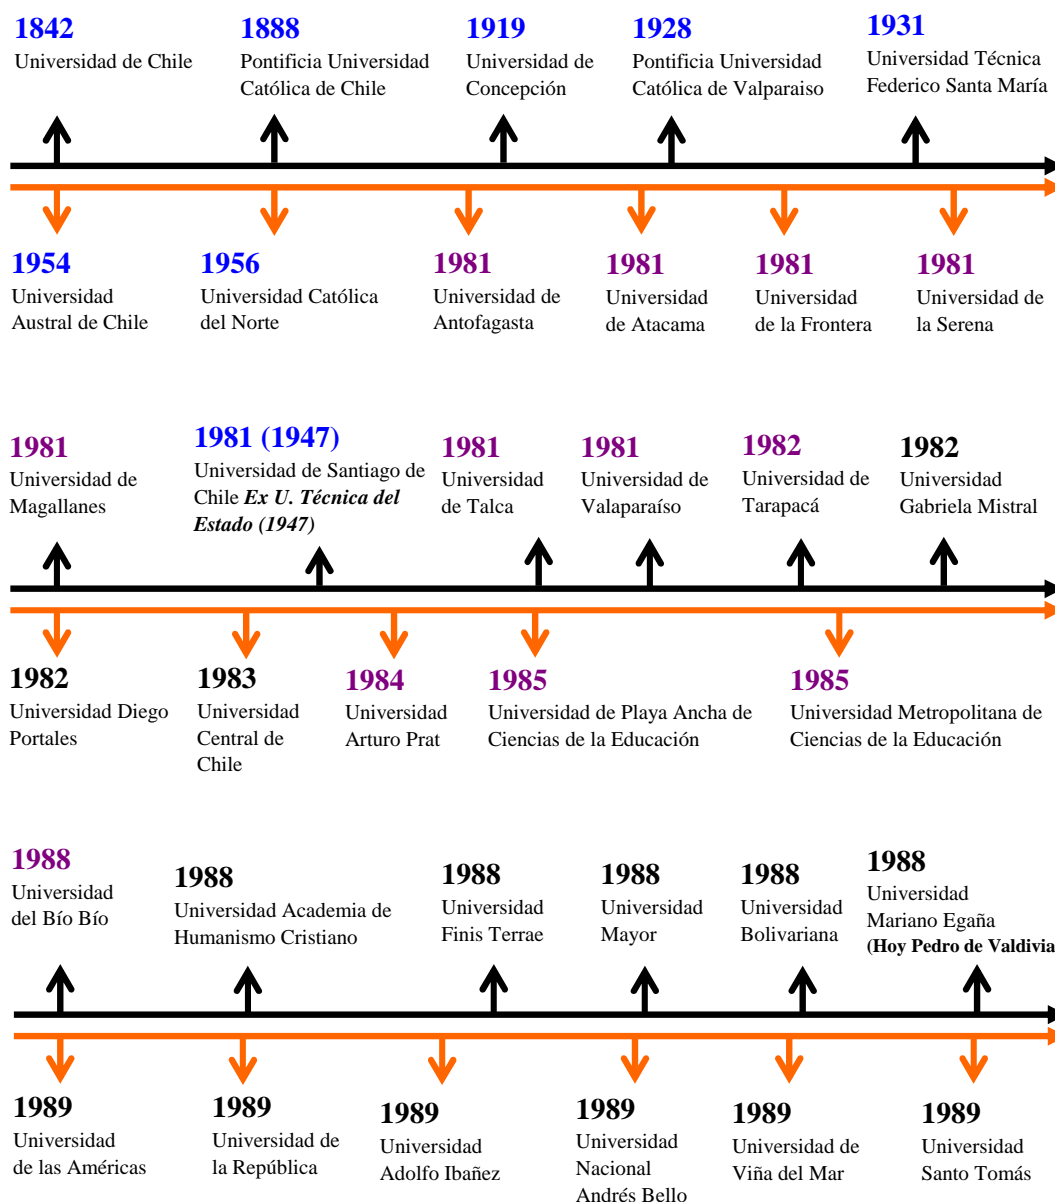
1842
Universidad de Chile

1888
Pontificia Universidad Católica de Chile

1919
Universidad de Concepción

1928
Pontificia Universidad Católica de Valparaiso

1931
Universidad Técnica Federico Santa María

1954
Universidad Austral de Chile

1956
Universidad Católica del Norte

1981
Universidad de Antofagasta

1981
Universidad de Atacama

1981
Universidad de la Frontera

1981
Universidad de la Serena

1981
Universidad de Magallanes

1981 (1947)
Universidad de Santiago de Chile ***Ex U. Técnica del Estado (1947)***

1981
Universidad de Talca

1981
Universidad de Valaparaíso

1982
Universidad de Tarapacá

1982
Universidad Gabriela Mistral

1982
Universidad Diego Portales

1983
Universidad Central de Chile

1984
Universidad Arturo Prat

1985
Universidad de Playa Ancha de Ciencias de la Educación

1985
Universidad Metropolitana de Ciencias de la Educación

1988
Universidad del Bío Bío

1988
Universidad Academia de Humanismo Cristiano

1988
Universidad Finis Terrae

1988
Universidad Mayor

1988
Universidad Bolivariana

1988
Universidad Mariano Egaña **(Hoy Pedro de Valdivia**

1989
Universidad de las Américas

1989
Universidad de la República

1989
Universidad Adolfo Ibañez

1989
Universidad Nacional Andrés Bello

1989
Universidad de Viña del Mar

1989
Universidad Santo Tomás